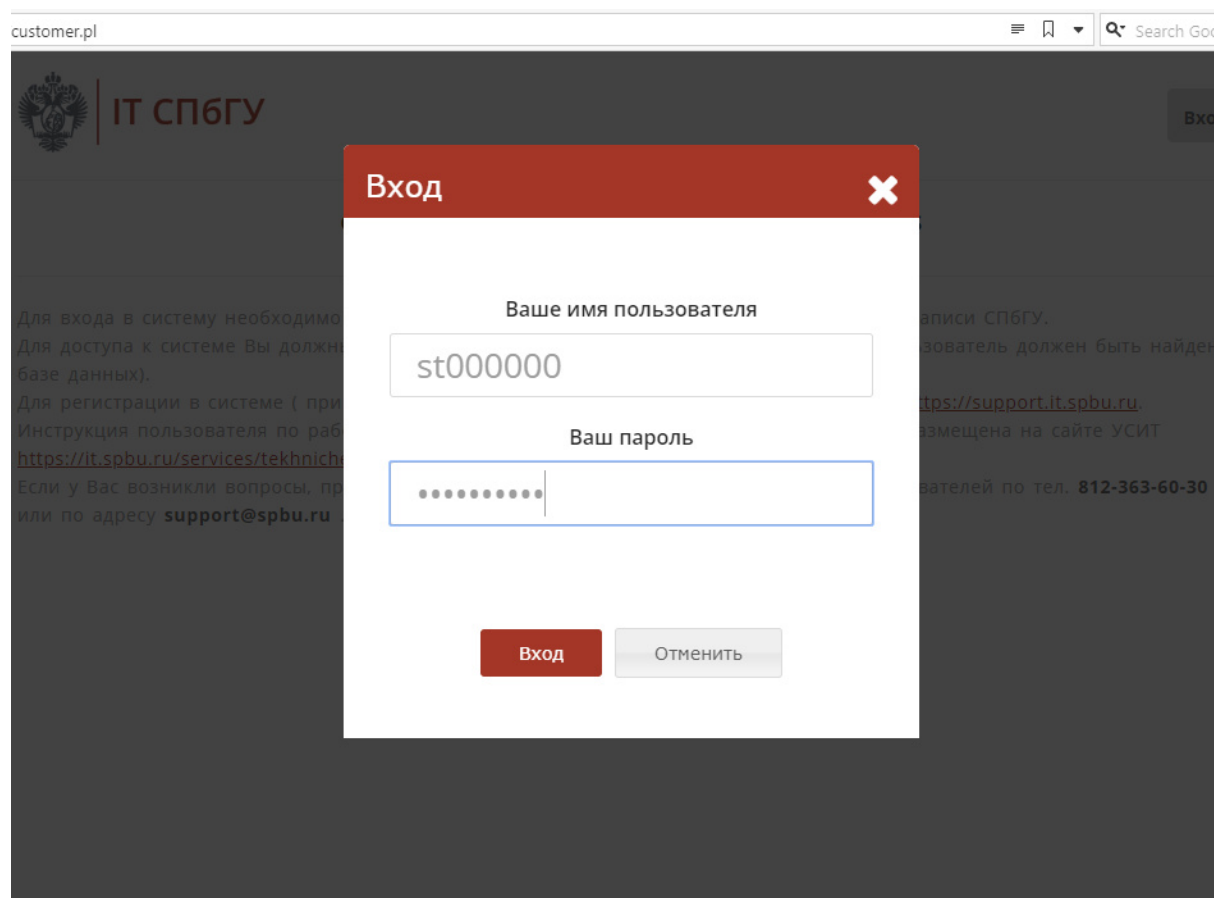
customer.pl

Search Goo

IT СПбГУ

Вхо

Для входа в систему необходимо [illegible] аписи СПбГУ.
Для доступа к системе Вы должн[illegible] зователь должен быть найден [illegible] базе данных).
Для регистрации в системе ( при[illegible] ttps://support.it.spbu.ru.
Инструкция пользователя по раб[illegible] азмещена на сайте УСИТ https://it.spbu.ru/services/tekhniche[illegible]
Если у Вас возникли вопросы, пр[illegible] вателей по тел. 812-363-60-30 или по адресу support@spbu.ru .

Вход

Ваше имя пользователя

st000000

Ваш пароль

••••••••••

Вход

Отменить